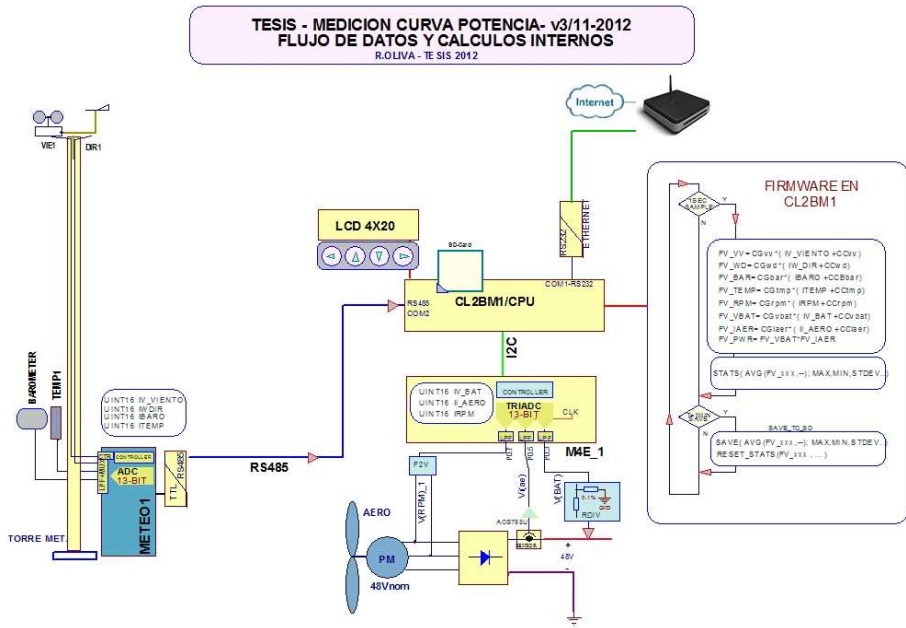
TESIS - MEDICION CURVA POTENCIA- v3/11-2012
FLUJO DE DATOS Y CALCULOS INTERNOS
R.OLIVA - TESIS 2012

Internet

VIE1
DIR1

LCD 4X20

SD-Card

RS232
ETHERNET

COM1-RS232

RS485
COM2

CL2BM1/CPU

I2C

FIRMWARE EN
CL2BM1

1SEC SAMPLE
Y
N

FV_VV= CGvv*( IV_VIENTO +CCvv)
FV_WD= CGwd*( IW_DIR +CCwd)
FV_BAR= CGbar*( IBARO +CCBbar)
FV_TEMP= CGtmp*( ITEMP +CCtmp)
FV_RPM= CGrpm*( IRPM +CCrpm)
FV_VBAT= CGvbat*( IV_BAT +CCvbat)
FV_IAER= CGiaer*( II_AERO +CCiaer)
FV_PWR= FV_VBAT*FV_IAER

STATS( AVG (FV_xxx...); MAX,MIN,STDEV...)

SAVE
SAVE_TO_SD
Y
N

SAVE( AVG (FV_xxx...); MAX,MIN,STDEV...)
RESET_STATS(FV_xxx, ....)

BAROMETER
TEMP1

UINT16 IV_VIENTO
UINT16 IW_DIR
UINT16 IBARO
UINT16 ITEMP

CTRL
CONTROLLER
LPF+MUX
ADC
13-BIT
TTL
RS485

METEO1

RS485

UINT16 IV_BAT
UINT16 II_AERO
UINT16 IRPM

CONTROLLER
TRIADC
13-BIT
CLK

M4E_1

F2V

V(RPM)_1

V(iae)

V(BAT)

RDIV

ACS758U

AERO

PM

48Vnom

48V
+
-

TORRE MET.